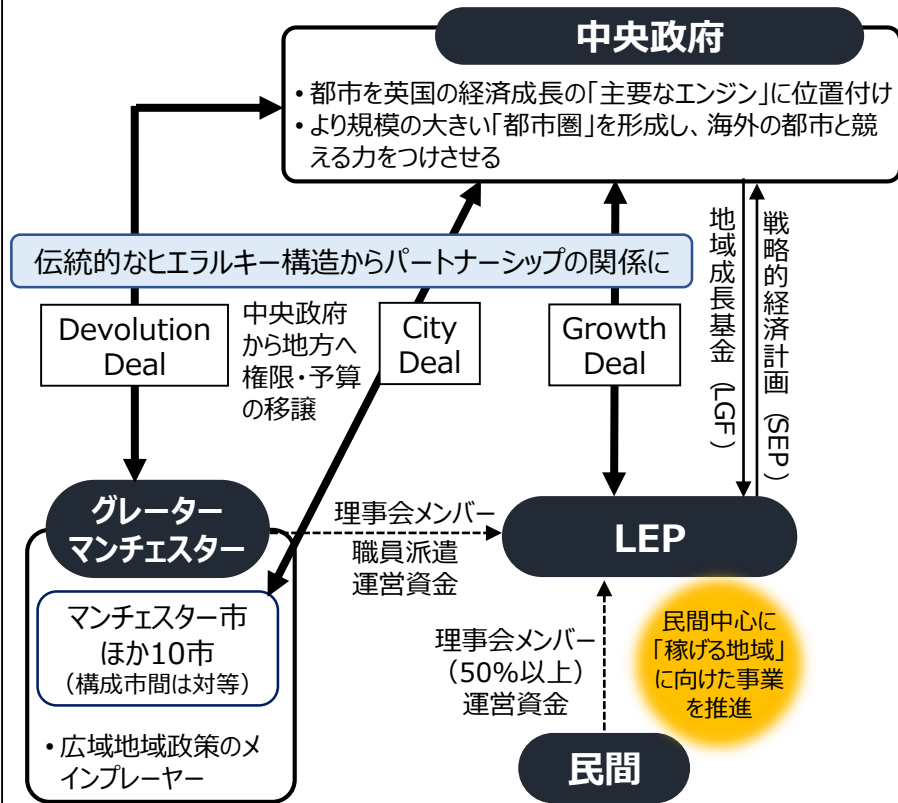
中央政府

・都市を英国の経済成長の「主要なエンジン」に位置付け
・より規模の大きい「都市圏」を形成し、海外の都市と競える力をつけさせる

伝統的なヒエラルキー構造からパートナーシップの関係に

Devolution Deal

中央政府から地方へ権限・予算の移譲

City Deal

Growth Deal

地域成長基金（LGF）

戦略的経済計画（SEP）

グレーターマンチェスター

理事会メンバー
職員派遣
運営資金

LEP

マンチェスター市ほか10市
（構成市間は対等）

・広域地域政策のメインプレーヤー

理事会メンバー（50%以上）
運営資金

民間中心に「稼げる地域」に向けた事業を推進

民間